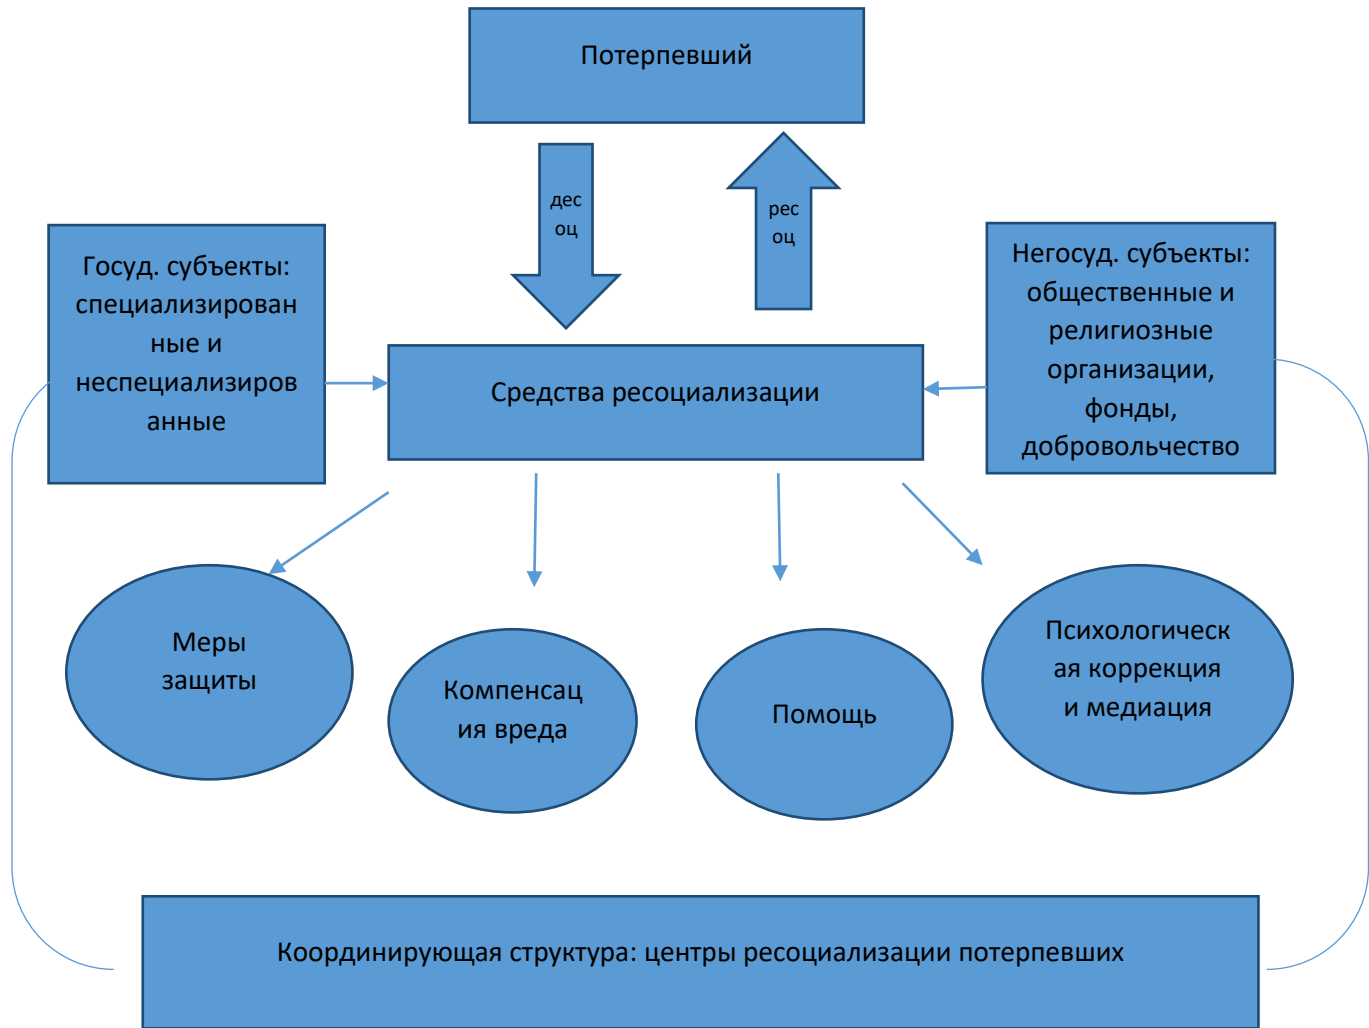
Потерпевший

дес оц

рес оц

Госуд. субъекты: специализированные и неспециализированные

Средства ресоциализации

Негосуд. субъекты: общественные и религиозные организации, фонды, добровольчество

Меры защиты

Компенсация вреда

Помощь

Психологическая коррекция и медиация

Координирующая структура: центры ресоциализации потерпевших